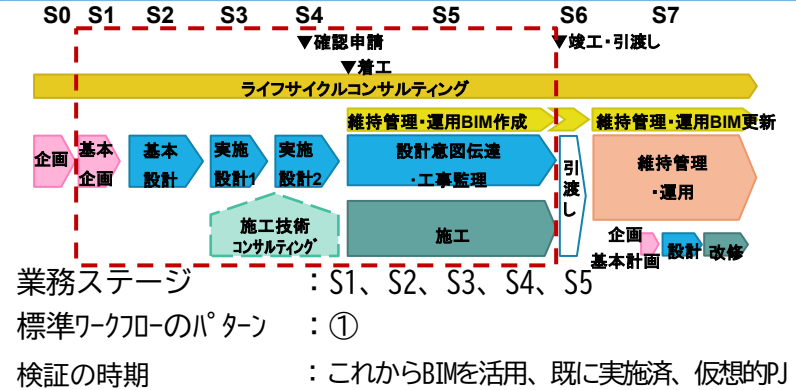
S0 S1 S2 S3 S4 S5 S6 S7

▼確認申請

▼着工

▼竣工・引渡し

ライフサイクルコンサルティング

維持管理・運用BIM作成

維持管理・運用BIM更新

企画

基本企画

基本設計

実施設計1

実施設計2

設計意図伝達・工事監理

引渡し

維持管理・運用

施工技術コンサルティング

施工

企画基本計画

設計

改修

業務ステージ ：S1、S2、S3、S4、S5

標準ワークフローのパターン ：①

検証の時期 ：これからBIMを活用、既に実施済、仮想的PJ